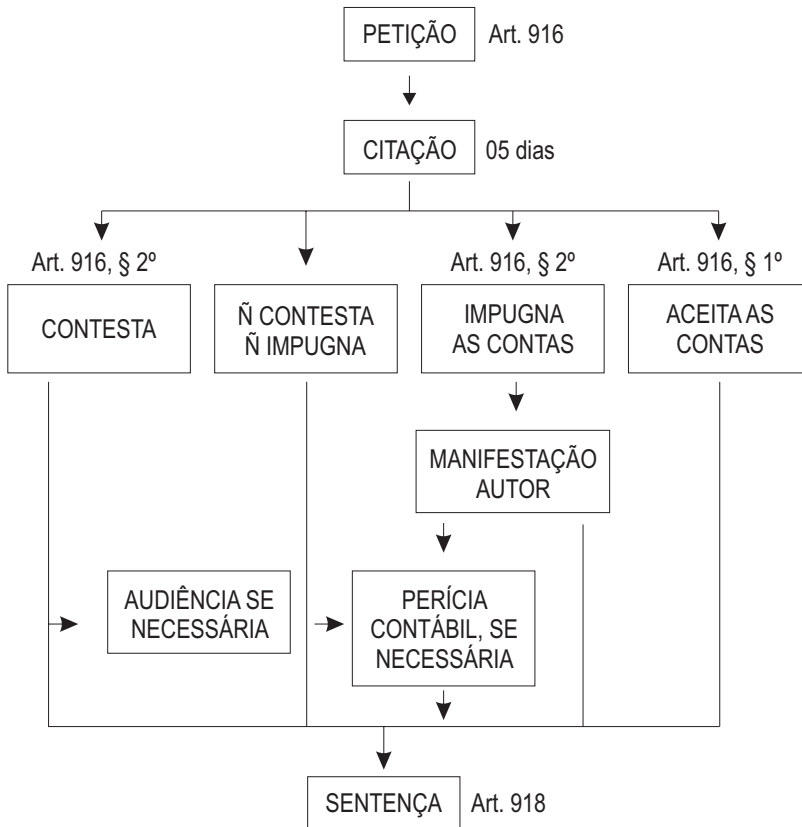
PETIÇÃO Art. 916

CITAÇÃO 05 dias

Art. 916, § 2º

CONTESTA

Ñ CONTESTA Ñ IMPUGNA

Art. 916, § 2º

IMPUGNA AS CONTAS

Art. 916, § 1º

ACEITA AS CONTAS

MANIFESTAÇÃO AUTOR

AUDIÊNCIA SE NECESSÁRIA

PERÍCIA CONTÁBIL, SE NECESSÁRIA

SENTENÇA Art. 918